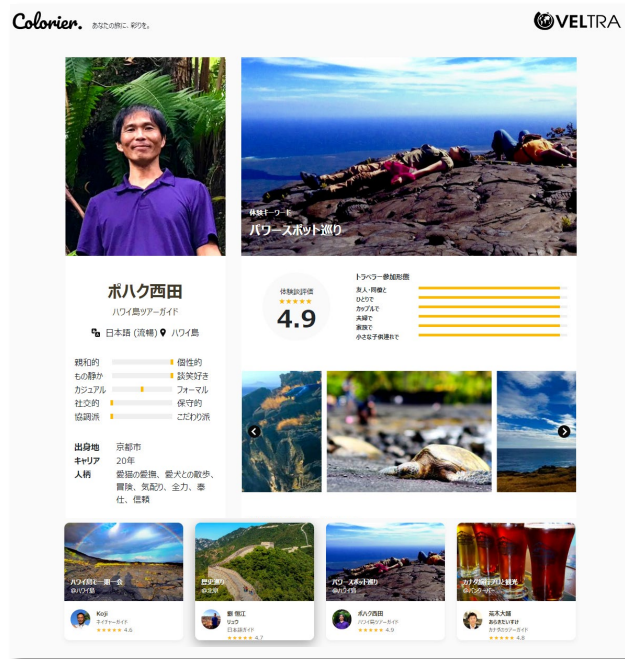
Colorier. あなたの旅に、彩りを。

VELTRA

体験キーワード
パワースポット巡り

ポハク西田
ハワイ島ツアーガイド

日本語 (流暢) ハワイ島

親和的 個性的
もの静か 談笑好き
カジュアル フォーマル
社交的 保守的
協調派 こだわり派

出身地 京都市
キャリア 20年
人柄 愛猫の愛撫、愛犬との散歩、冒険、気配り、全力、奉仕、信頼

体験談評価
★★★★★
4.9

トラベラー参加形態
友人・同僚と
ひとりで
カップルで
夫婦で
家族で
小さな子供連れで

ハワイ島を一周一会
@ハワイ島
Koji
ネイチャーガイド
★★★★★ 4.6

歴史探訪
@北京
劉 雨江
リュウ
日本語ガイド
★★★★★ 4.7

パワースポット巡り
@ハワイ島
ポハク西田
ハワイ島ツアーガイド
★★★★★ 4.9

カナダ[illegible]
@バンクーバー
花木大輔
あらきだいすけ
カナダ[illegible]ガイド
★★★★★ 4.8